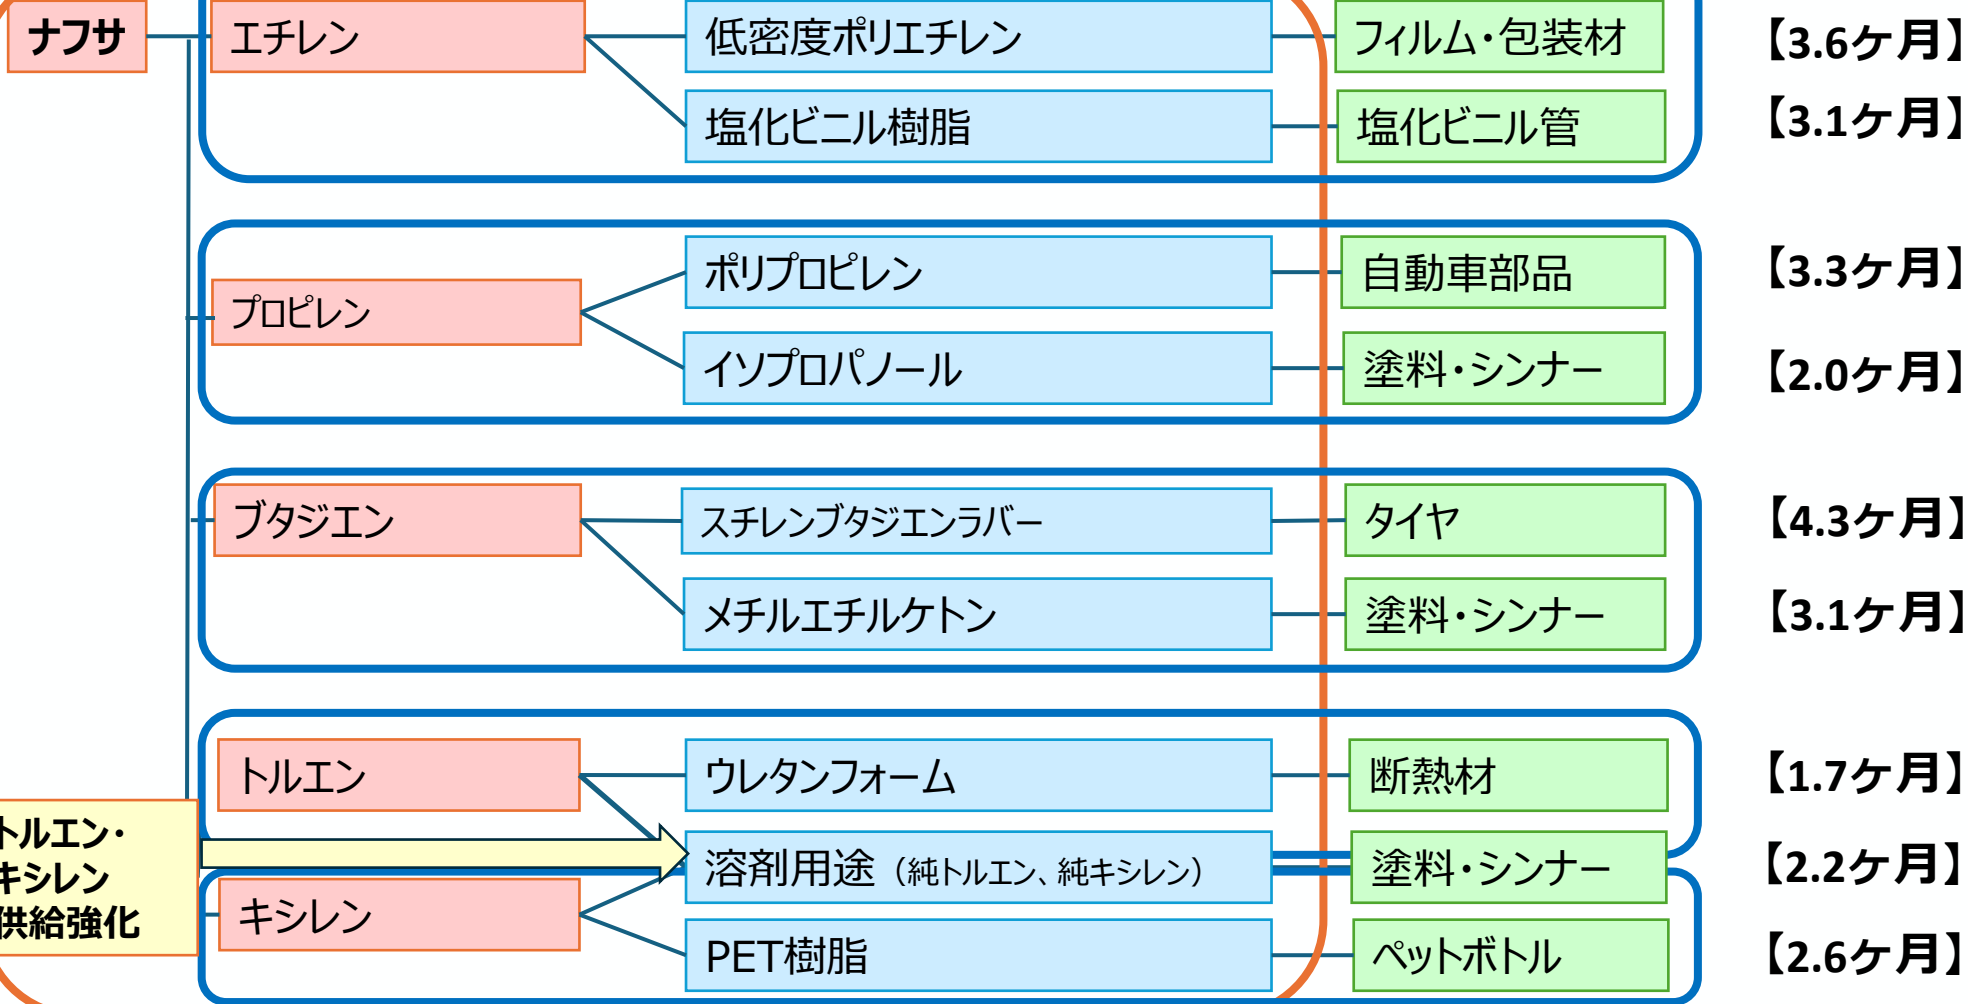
ナフサ

エチレン
低密度ポリエチレン
フィルム・包装材
【3.6ケ月】
塩化ビニル樹脂
塩化ビニル管
【3.1ケ月】

プロピレン
ポリプロピレン
自動車部品
【3.3ケ月】
イソプロパノール
塗料・シンナー
【2.0ケ月】

ブタジエン
スチレンブタジエンラバー
タイヤ
【4.3ケ月】
メチルエチルケトン
塗料・シンナー
【3.1ケ月】

トルエン
ウレタンフォーム
断熱材
【1.7ケ月】
トルエン・キシレン供給強化
溶剤用途（純トルエン、純キシレン）
塗料・シンナー
【2.2ケ月】
キシレン
PET樹脂
ペットボトル
【2.6ケ月】